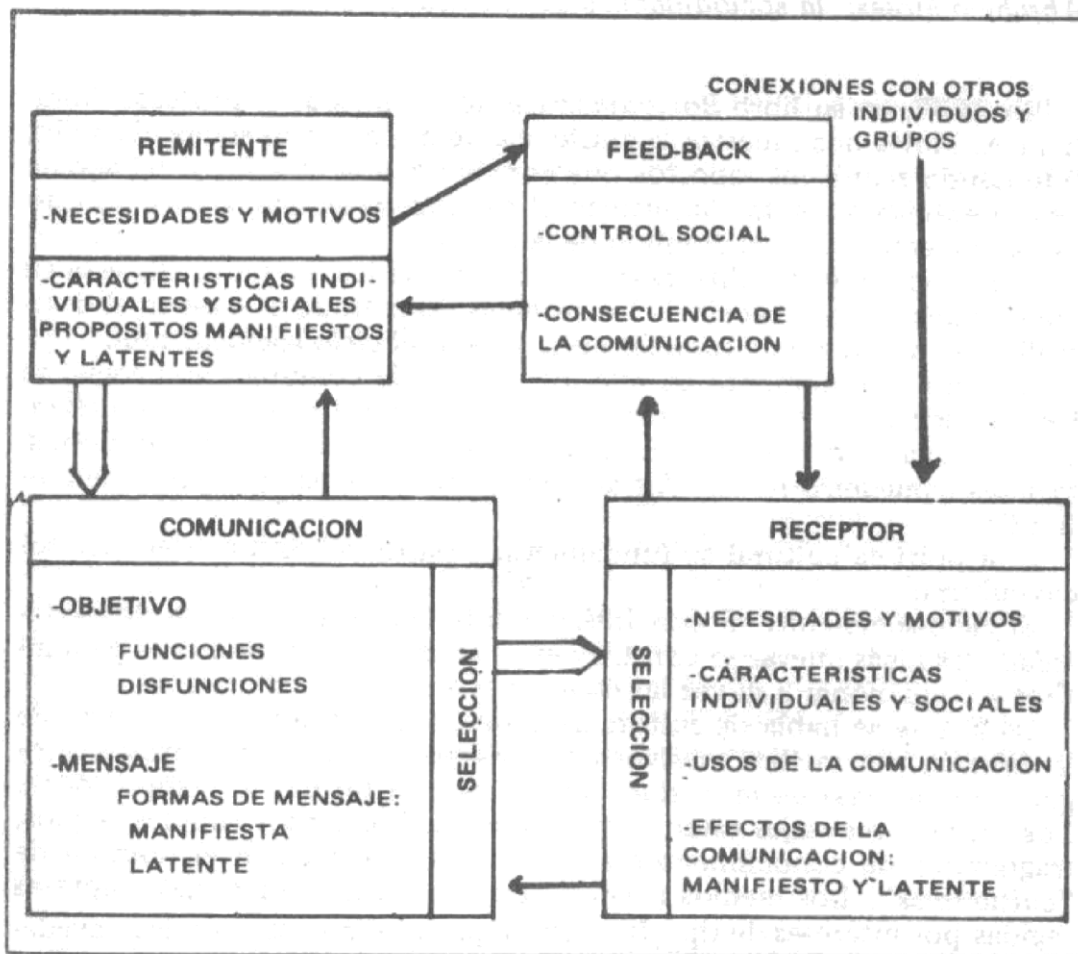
CONEXIONES CON OTROS INDIVIDUOS Y GRUPOS

REMITENTE

-NECESIDADES Y MOTIVOS

-CARACTERISTICAS INDIVIDUALES Y SOCIALES PROPOSITOS MANIFIESTOS Y LATENTES

FEED-BACK

-CONTROL SOCIAL

-CONSECUENCIA DE LA COMUNICACION

COMUNICACION

-OBJETIVO
FUNCIONES
DISFUNCIONES

-MENSAJE
FORMAS DE MENSAJE:
MANIFIESTA
LATENTE

SELECCION

RECEPTOR

SELECCION

-NECESIDADES Y MOTIVOS

-CARACTERISTICAS INDIVIDUALES Y SOCIALES

-USOS DE LA COMUNICACION

-EFECTOS DE LA COMUNICACION: MANIFIESTO Y LATENTE